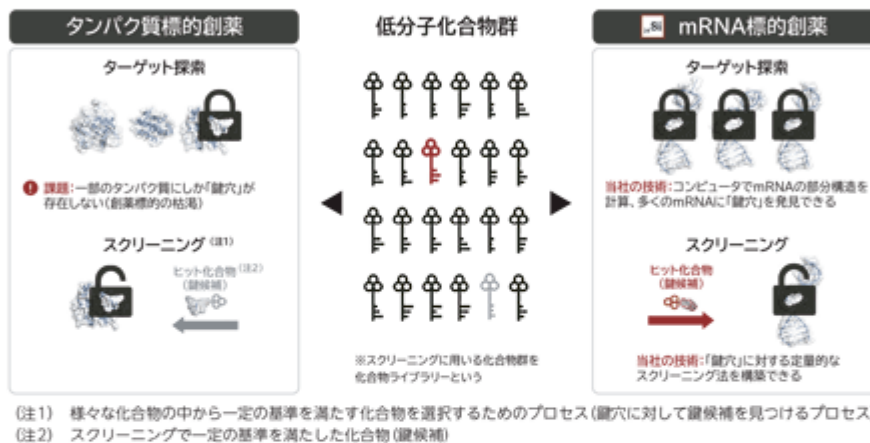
タンパク質標的創薬

ターゲット探索

課題：一部のタンパク質にしか「鍵穴」が存在しない（創薬標的の枯渇）

スクリーニング（注1）

ヒット化合物（注2）（鍵候補）

低分子化合物群

※スクリーニングに用いる化合物群を化合物ライブラリーという

mRNA標的創薬

ターゲット探索

当社の技術：コンピュータでmRNAの部分構造を計算、多くのmRNAに「鍵穴」を発見できる

スクリーニング

ヒット化合物（鍵候補）

当社の技術：「鍵穴」に対する定量的なスクリーニング法を構築できる

（注1）　様々な化合物の中から一定の基準を満たす化合物を選択するためのプロセス（鍵穴に対して鍵候補を見つけるプロセス
（注2）　スクリーニングで一定の基準を満たした化合物（鍵候補）